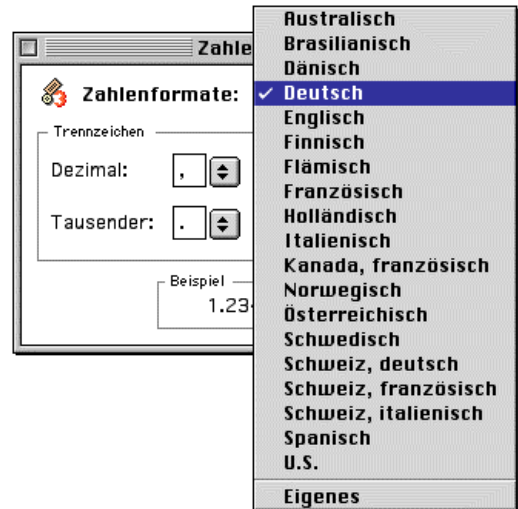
Zahle

Zahlenformate:

Trennzeichen

Dezimal: ,

Tausender: .

Beispiel

1.23

Australisch
Brasilianisch
Dänisch
✓ Deutsch
Englisch
Finnisch
Flämisch
Französisch
Holländisch
Italienisch
Kanada, französisch
Norwegisch
Österreichisch
Schwedisch
Schweiz, deutsch
Schweiz, französisch
Schweiz, italienisch
Spanisch
U.S.
Eigenes